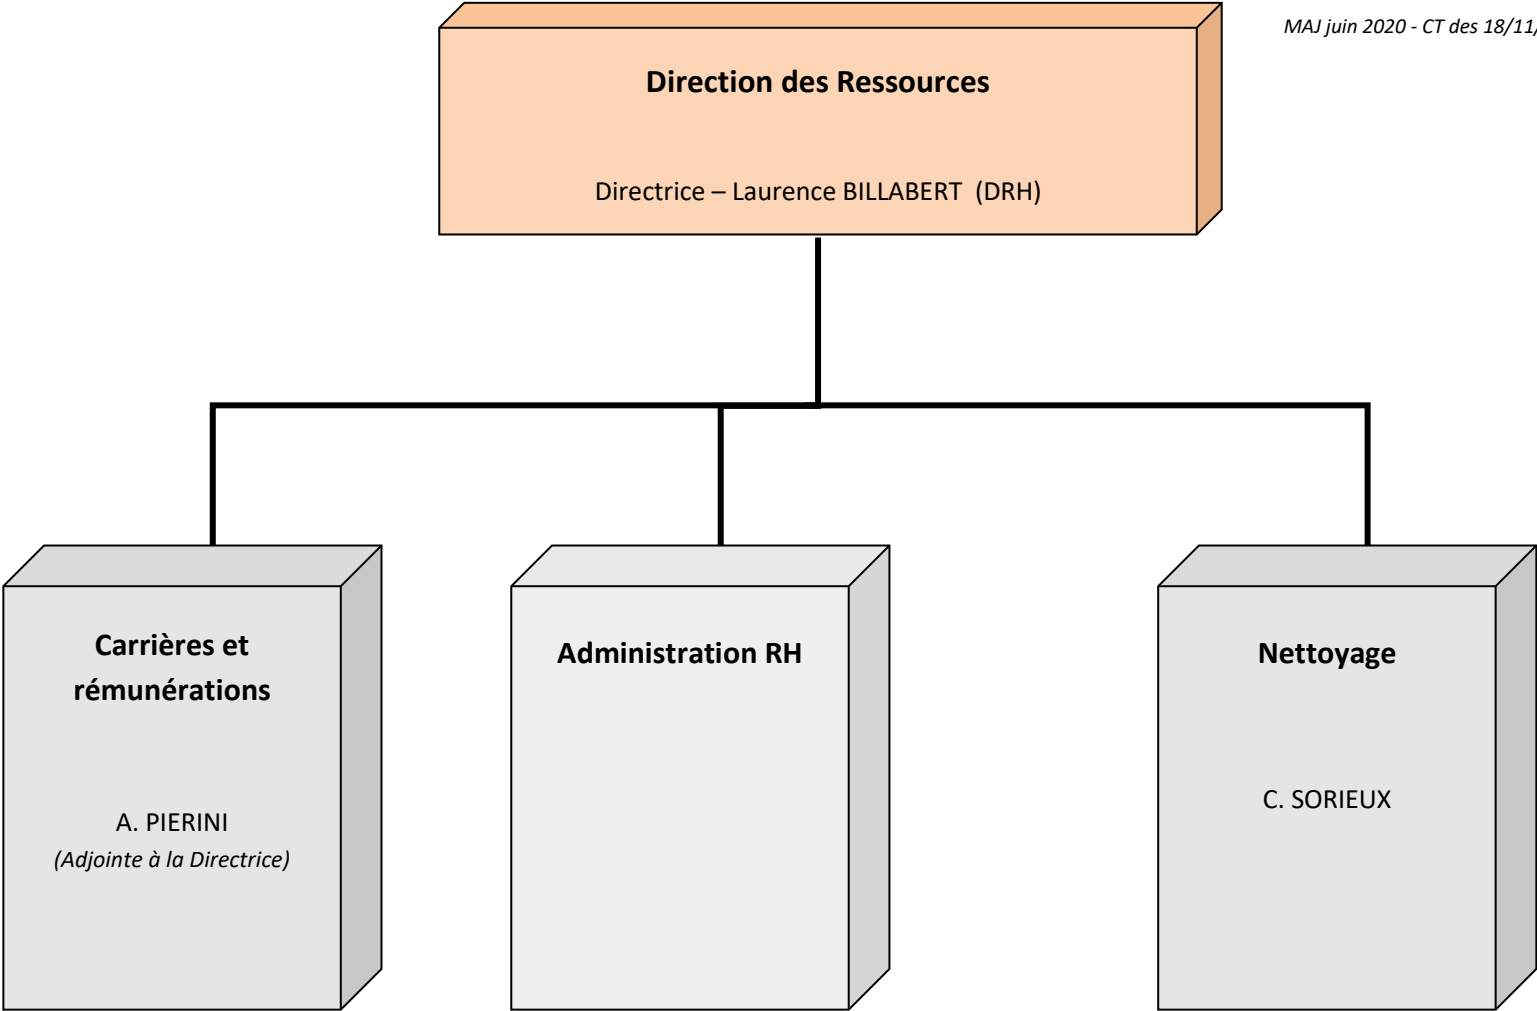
MAJ juin 2020 - CT des 18/11/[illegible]

Direction des Ressources

Directrice – Laurence BILLABERT (DRH)

Carrières et rémunérations

A. PIERINI
(Adjointe à la Directrice)

Administration RH

Nettoyage

C. SORIEUX